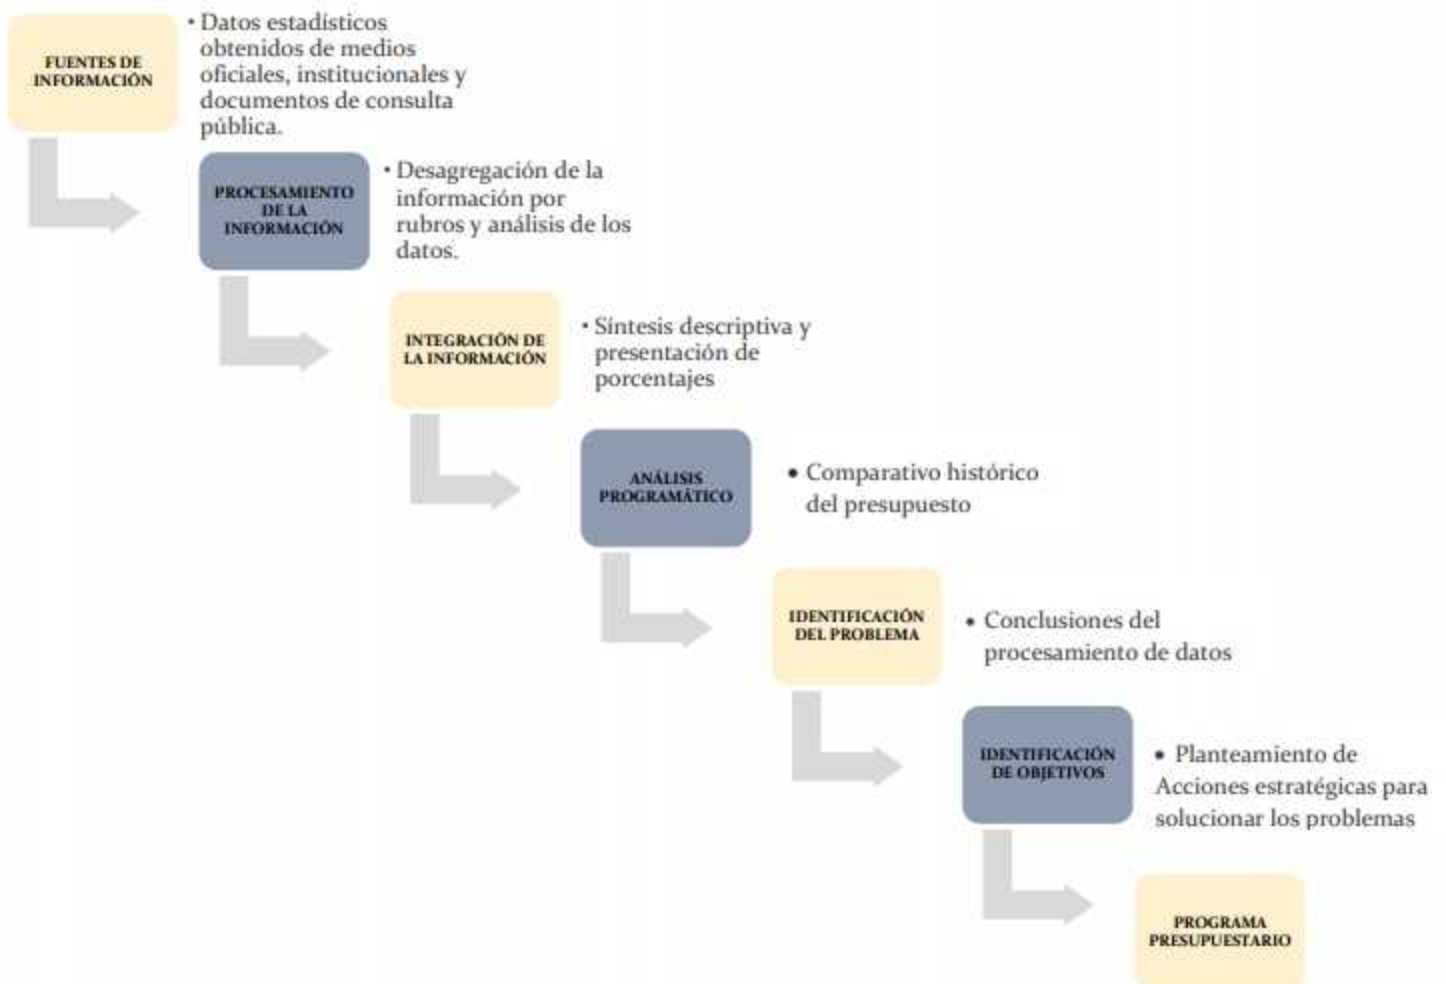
FUENTES DE INFORMACIÓN

• Datos estadísticos obtenidos de medios oficiales, institucionales y documentos de consulta pública.

PROCESAMIENTO DE LA INFORMACIÓN

• Desagregación de la información por rubros y análisis de los datos.

INTEGRACIÓN DE LA INFORMACIÓN

• Síntesis descriptiva y presentación de porcentajes

ANÁLISIS PROGRAMÁTICO

• Comparativo histórico del presupuesto

IDENTIFICACIÓN DEL PROBLEMA

• Conclusiones del procesamiento de datos

IDENTIFICACIÓN DE OBJETIVOS

• Planteamiento de Acciones estratégicas para solucionar los problemas

PROGRAMA PRESUPUESTARIO